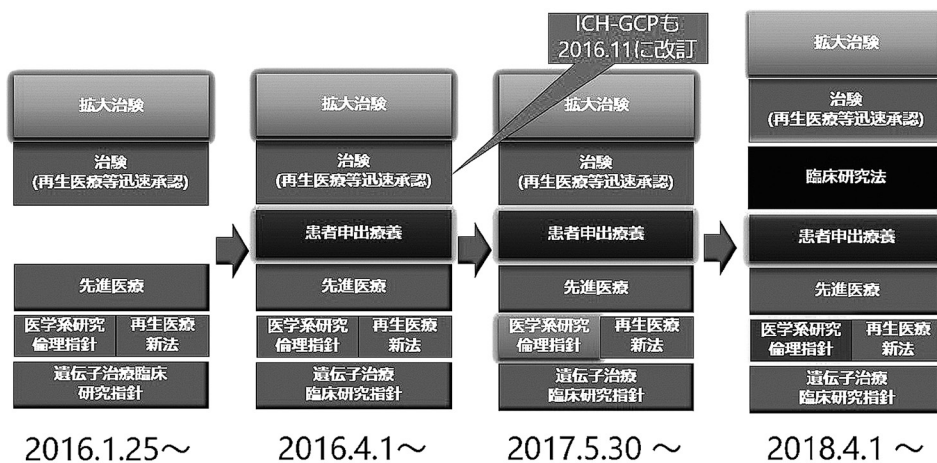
ICH-GCPも
2016.11に改訂

拡大治験

治験
(再生医療等迅速承認)

先進医療

医学系研究倫理指針

再生医療新法

遺伝子治療臨床研究指針

2016.1.25～

拡大治験

治験
(再生医療等迅速承認)

患者申出療養

先進医療

医学系研究倫理指針

再生医療新法

遺伝子治療臨床研究指針

2016.4.1～

拡大治験

治験
(再生医療等迅速承認)

患者申出療養

先進医療

医学系研究倫理指針

再生医療新法

遺伝子治療臨床研究指針

2017.5.30 ～

拡大治験

治験
(再生医療等迅速承認)

臨床研究法

患者申出療養

先進医療

医学系研究倫理指針

再生医療新法

遺伝子治療臨床研究指針

2018.4.1 ～